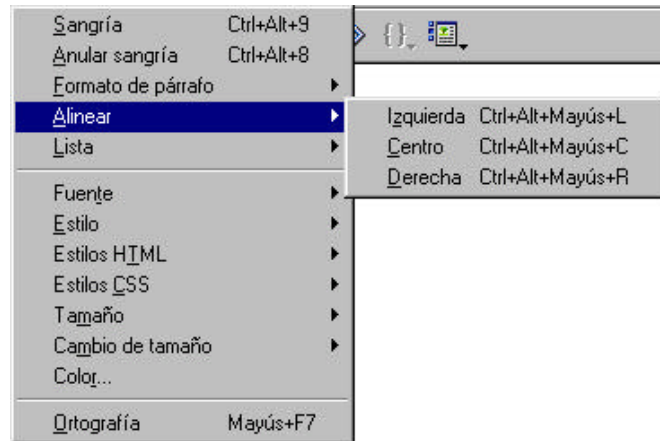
Sangría Ctrl+Alt+9
Anular sangría Ctrl+Alt+8
Formato de párrafo
Alinear
Lista

Fuente
Estilo
Estilos HTML
Estilos CSS
Tamaño
Cambio de tamaño
Color...

Ortografía Mayús+F7

Izquierda Ctrl+Alt+Mayús+L
Centro Ctrl+Alt+Mayús+C
Derecha Ctrl+Alt+Mayús+R